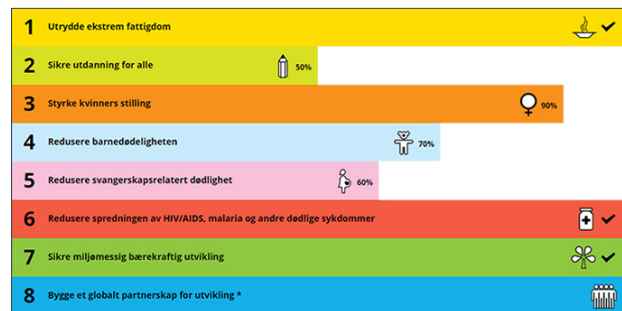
1 Utrydde ekstrem fattigdom ✓

2 Sikre utdanning for alle 50%

3 Styrke kvinners stilling 90%

4 Redusere barnedødeligheten 70%

5 Redusere svangerskapsrelatert dødlighet 60%

6 Redusere spredningen av HIV/AIDS, malaria og andre dødlige sykdommer ✓

7 Sikre miljømessig bærekraftig utvikling ✓

8 Bygge et globalt partnerskap for utvikling *